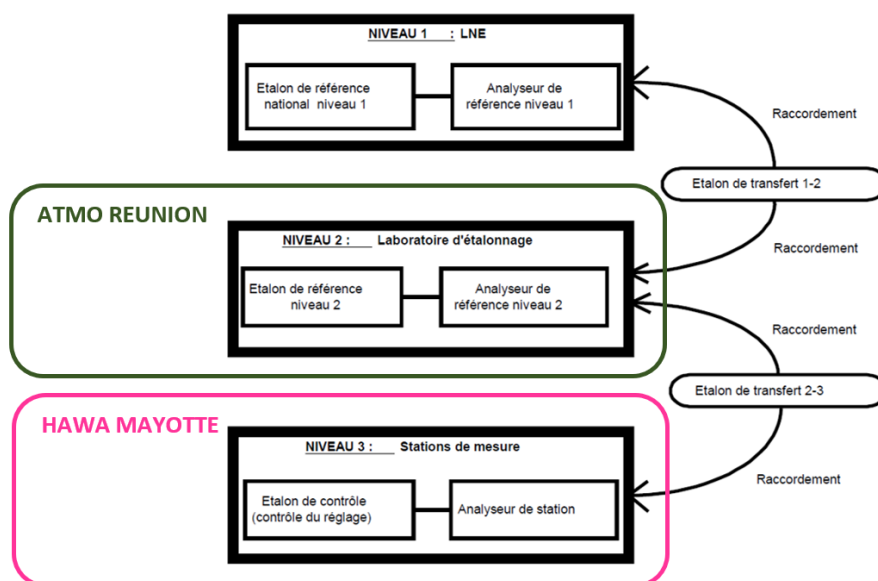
NIVEAU 1 : LNE

Etalon de référence national niveau 1

Analyseur de référence niveau 1

Raccordement

Etalon de transfert 1-2

ATMO REUNION

NIVEAU 2 : Laboratoire d'étalonnage

Raccordement

Etalon de référence niveau 2

Analyseur de référence niveau 2

Raccordement

Etalon de transfert 2-3

HAWA MAYOTTE

NIVEAU 3 : Stations de mesure

Raccordement

Etalon de contrôle (contrôle du réglage)

Analyseur de station